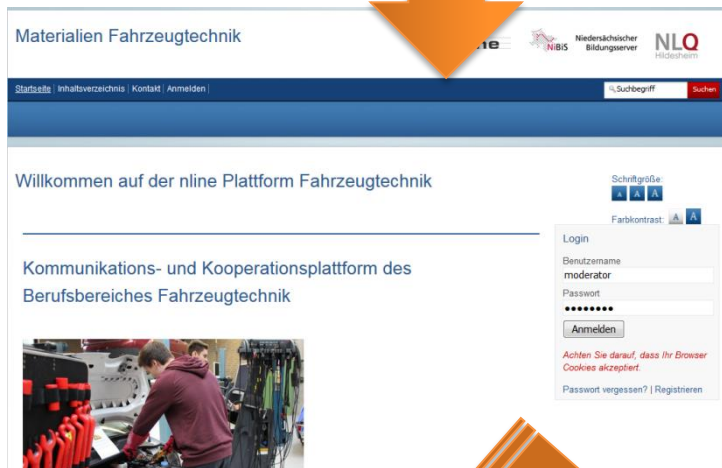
Materialien Fahrzeugtechnik

ne

NiBiS Niedersächsischer Bildungsserver

NLQ Hildesheim

Startseite | Inhaltsverzeichnis | Kontakt | Anmelden |

Suchbegriff

Suchen

Willkommen auf der nline Plattform Fahrzeugtechnik

Schriftgröße:

A A A

Farbkontrast: A A

Kommunikations- und Kooperationsplattform des Berufsbereiches Fahrzeugtechnik

Login

Benutzername

moderator

Passwort

••••••••

Anmelden

Achten Sie darauf, dass Ihr Browser Cookies akzeptiert.

Passwort vergessen? | Registrieren